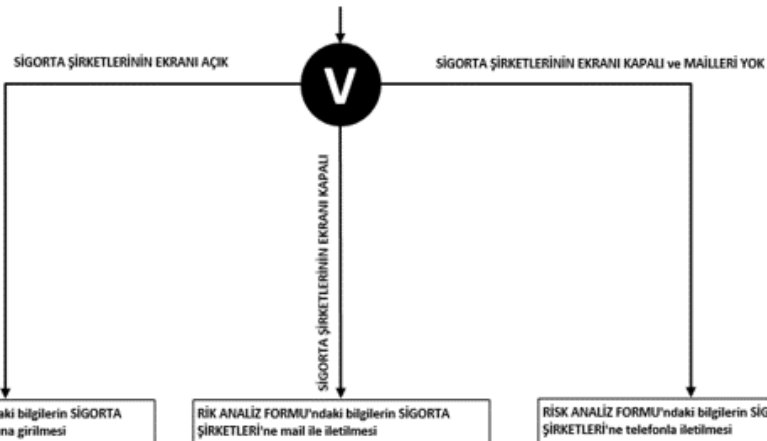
SİGORTA ŞİRKETLERİNİN EKRANI AÇIK

V

SİGORTA ŞİRKETLERİNİN EKRANI KAPALI ve MAİLLERİ YOK

SİGORTA ŞİRKETLERİNİN EKRANI KAPALI

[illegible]daki bilgilerin SİGORTA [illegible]na girilmesi

RİK ANALİZ FORMU'ndaki bilgilerin SİGORTA ŞİRKETLERİ'ne mail ile iletilmesi

RİSK ANALİZ FORMU'ndaki bilgilerin SİG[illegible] ŞİRKETLERİ'ne telefonla iletilmesi